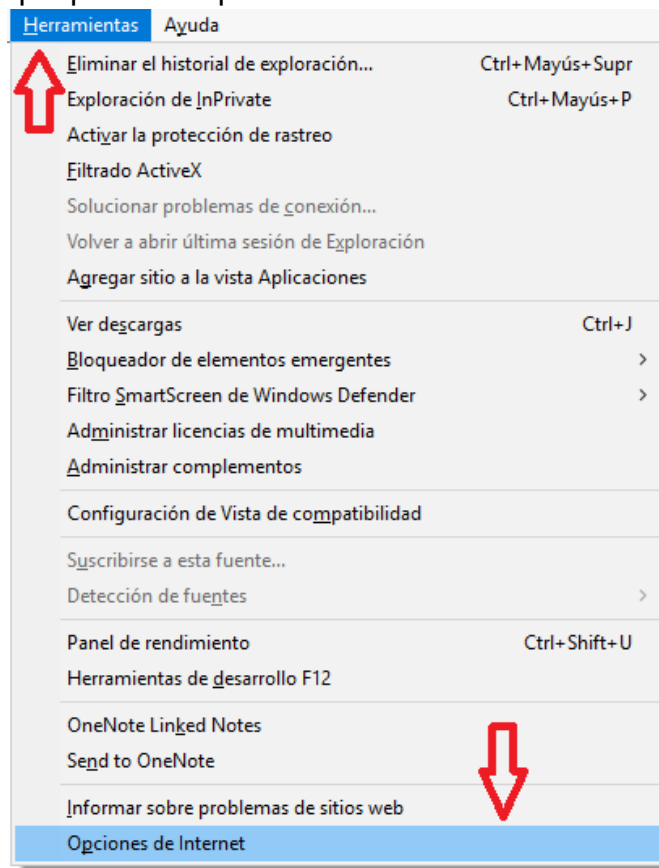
Herramientas Ayuda

Eliminar el historial de exploración... Ctrl+Mayús+Supr
Exploración de InPrivate Ctrl+Mayús+P
Activar la protección de rastreo
Filtrado ActiveX
Solucionar problemas de conexión...
Volver a abrir última sesión de Exploración
Agregar sitio a la vista Aplicaciones

Ver descargas Ctrl+J
Bloqueador de elementos emergentes >
Filtro SmartScreen de Windows Defender >
Administrar licencias de multimedia
Administrar complementos

Configuración de Vista de compatibilidad

Suscribirse a esta fuente...
Detección de fuentes >

Panel de rendimiento Ctrl+Shift+U
Herramientas de desarrollo F12

OneNote Linked Notes
Send to OneNote

Informar sobre problemas de sitios web
Opciones de Internet